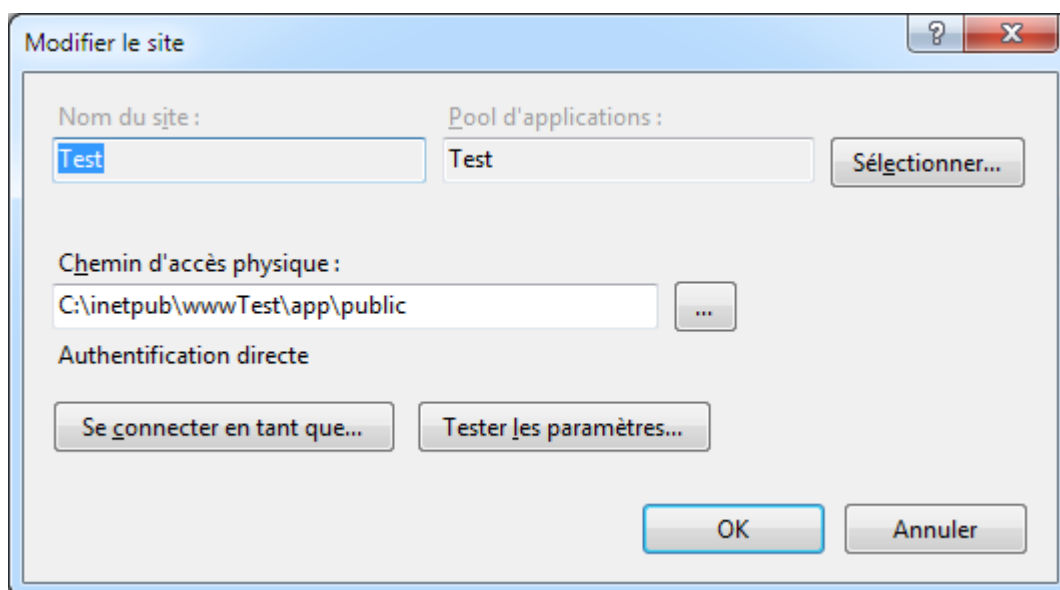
Modifier le site

?

X

Nom du site :

Test

Pool d'applications :

Test

Sélectionner...

Chemin d'accès physique :

C:\inetpub\wwwTest\app\public

...

Authentification directe

Se connecter en tant que...

Tester les paramètres...

OK

Annuler